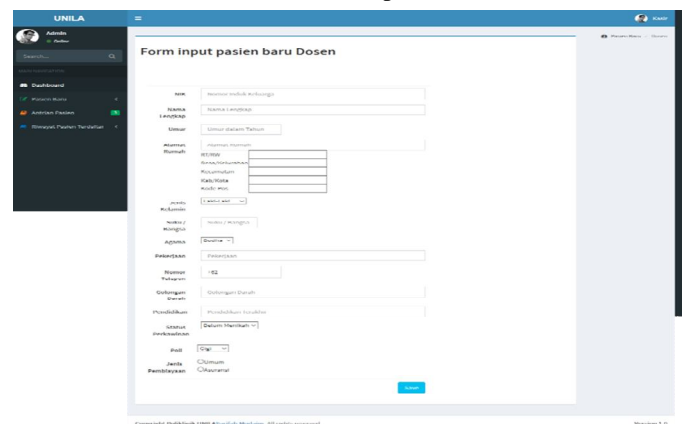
UNILA

Admin
Online

Search...

Dashboard

Pasien Baru

Antrian Pasien

Riwayat Pasien Terdaftar

Form input pasien baru Dosen

Pasien Baru > Dosen

NIK
Nomor Induk Keluarga

Nama Lengkap
Nama Lengkap

Umur
Umur dalam Tahun

Alamat Rumah
Alamat Rumah
RT/RW
Desa/Kelurahan
Kecamatan
Kab/Kota
Kode Pos

Jenis Kelamin
Laki-Laki

Suku / Bangsa
Suku / Bangsa

Agama
Muslim

Pekerjaan
Pekerjaan

Nomor Telepon
+62

Golongan Darah
Golongan Darah

Pendidikan
Pendidikan Terakhir

Status Perkawinan
Belum Menikah

Poli
Gigi

Jenis Pembayaran
Umum
Asuransi

Submit

Copyright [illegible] All rights reserved.

Version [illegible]